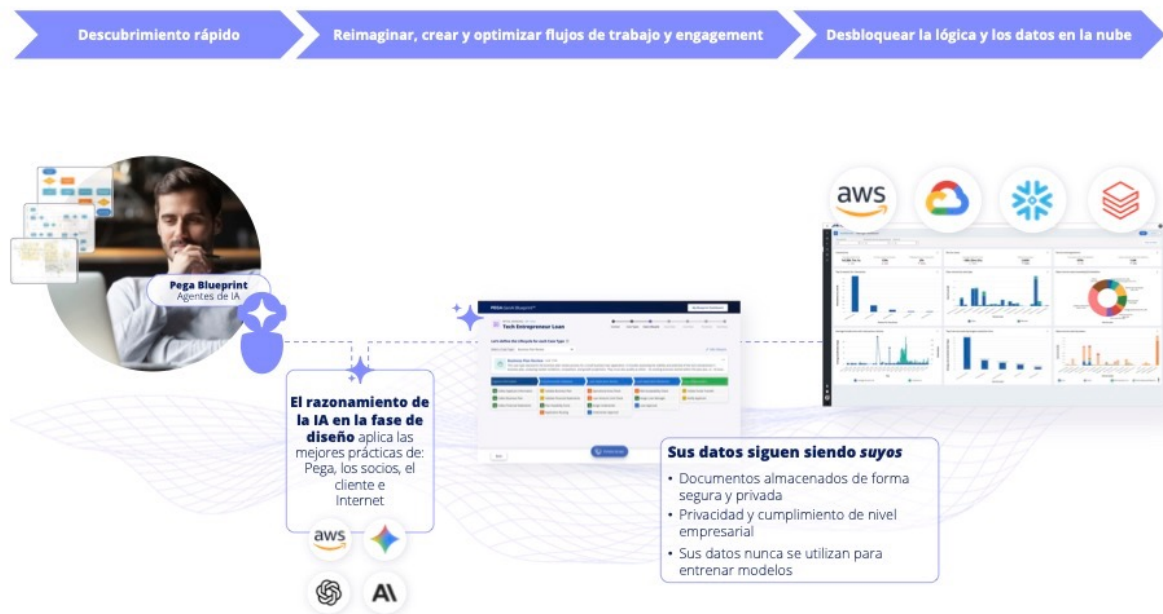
Descubrimiento rápido

Reimaginar, crear y optimizar flujos de trabajo y engagement

Desbloquear la lógica y los datos en la nube

Pega Blueprint
Agentes de IA

aws

Tech Entrepreneur Loan

El razonamiento de la IA en la fase de diseño aplica las mejores prácticas de: Pega, los socios, el cliente e Internet

aws

Sus datos siguen siendo *suyos*

• Documentos almacenados de forma segura y privada
• Privacidad y cumplimiento de nivel empresarial
• Sus datos nunca se utilizan para entrenar modelos